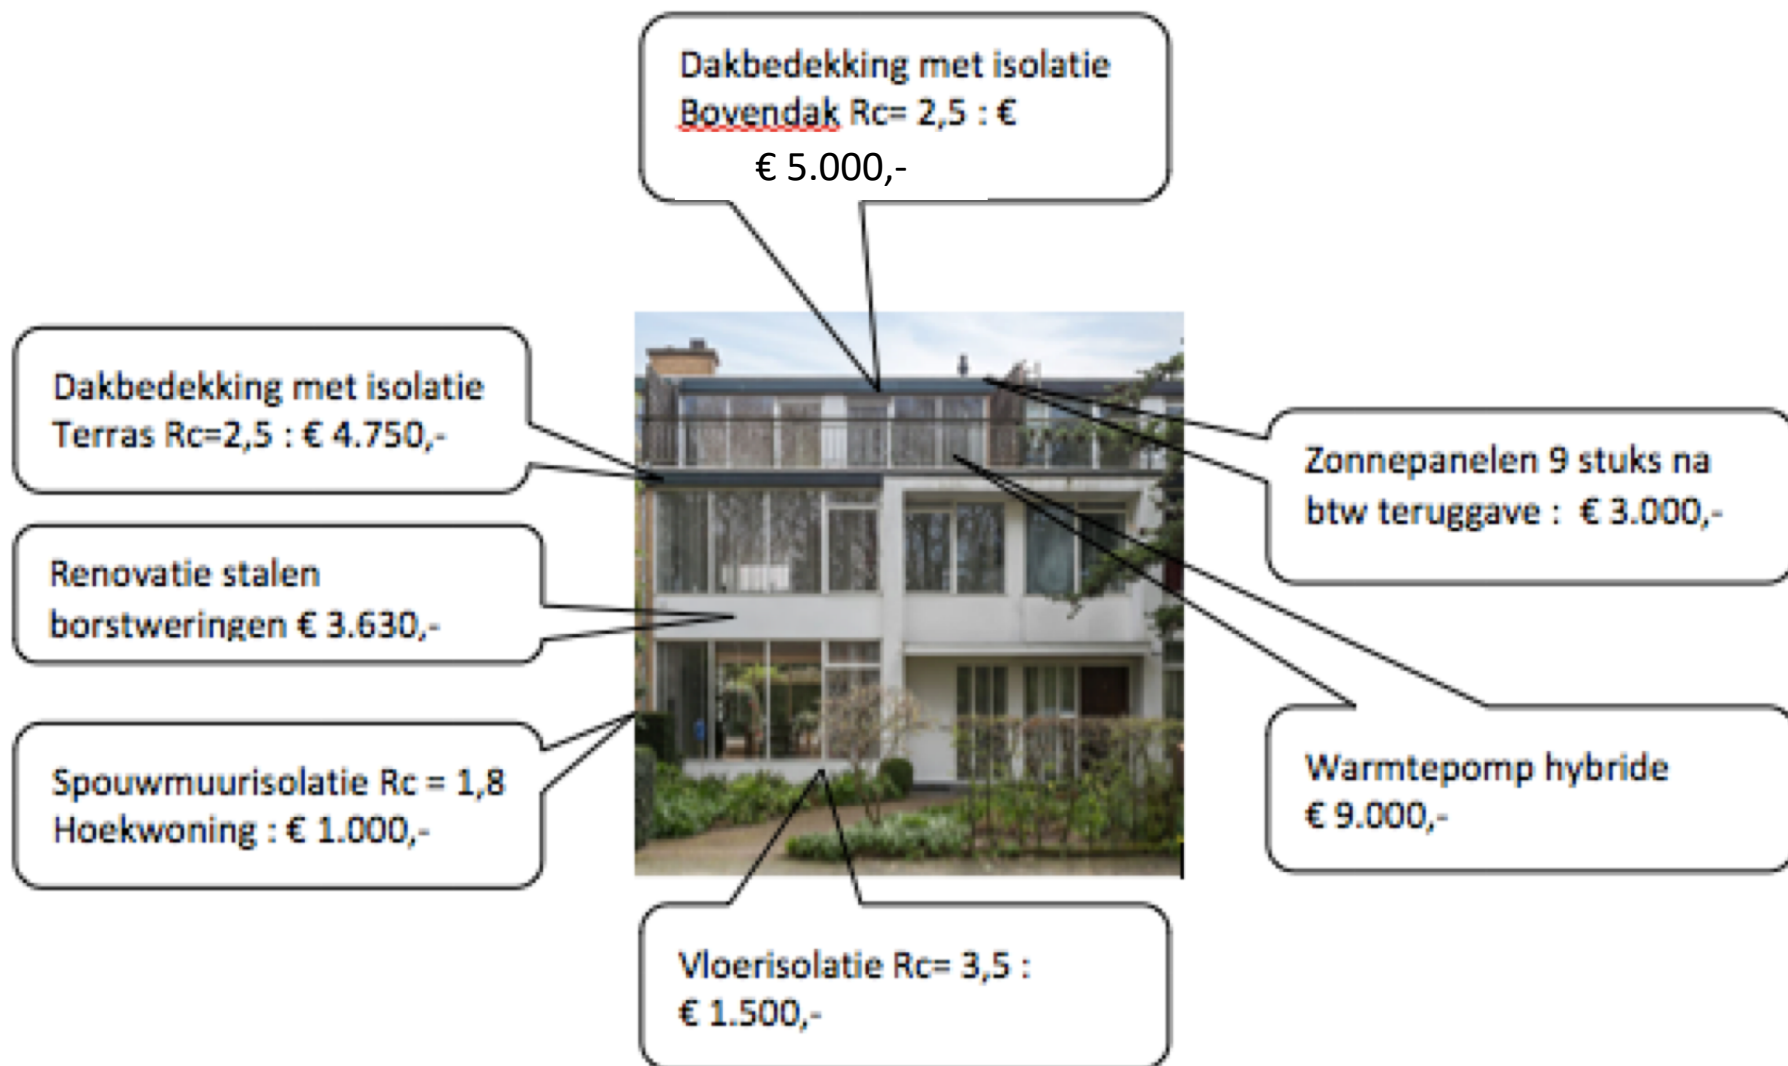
Dakbedekking met isolatie Bovendak Rc= 2,5 : €
€ 5.000,-

Dakbedekking met isolatie Terras Rc=2,5 : € 4.750,-

Zonnepanelen 9 stuks na btw teruggave : € 3.000,-

Renovatie stalen borstweringen € 3.630,-

Spouwmuurisolatie Rc = 1,8 Hoekwoning : € 1.000,-

Warmtepomp hybride € 9.000,-

Vloerisolatie Rc= 3,5 : € 1.500,-